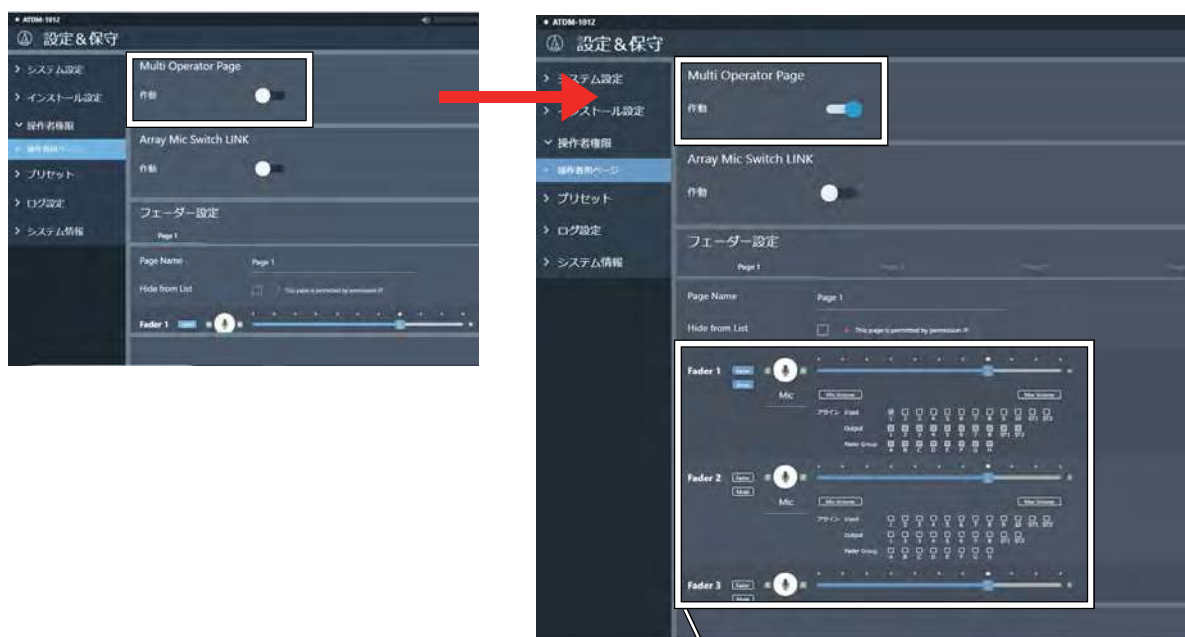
ATDM-1012
設定&保守

> システム設定
> インストール設定
∨ 操作者権限
操作者用ページ
> プリセット
> ログ設定
> システム情報

Multi Operator Page
作動

Array Mic Switch LINK
作動

フェーダー設定
Page 1

Page Name
Page 1

Hide from List
This page is permitted by permission IP

Fader 1

ATDM-1012
設定&保守

> システム設定
> インストール設定
∨ 操作者権限
操作者用ページ
> プリセット
> ログ設定
> システム情報

Multi Operator Page
作動

Array Mic Switch LINK
作動

フェーダー設定
Page 1

Page Name
Page 1

Hide from List
This page is permitted by permission IP

Fader 1
Mic
Min Volume
Max Volume
アサイン Input
Output
Fader Group

Fader 2
Mic
Min Volume
Max Volume
アサイン Input
Output
Fader Group

Fader 3